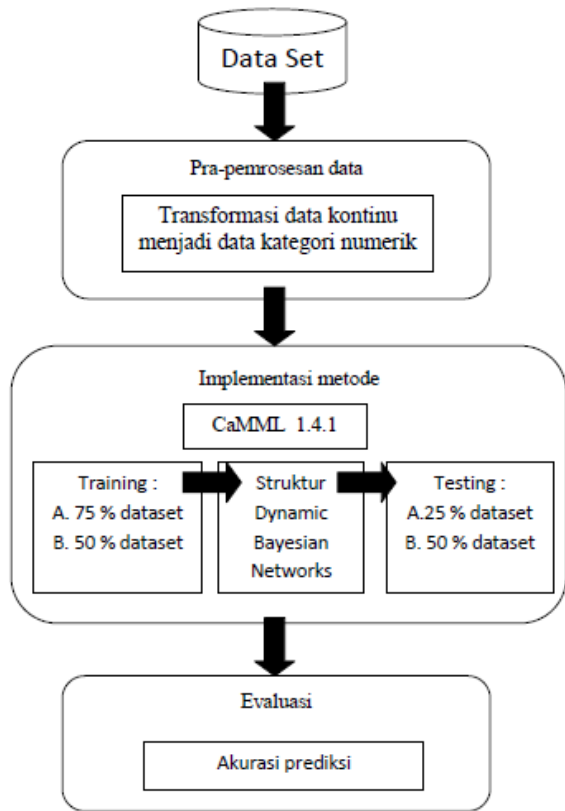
Data Set

Pra-pemrosesan data

Transformasi data kontinu menjadi data kategori numerik

Implementasi metode

CaMML 1.4.1

Training :
A. 75 % dataset
B. 50 % dataset

Struktur Dynamic Bayesian Networks

Testing :
A.25 % dataset
B. 50 % dataset

Evaluasi

Akurasi prediksi